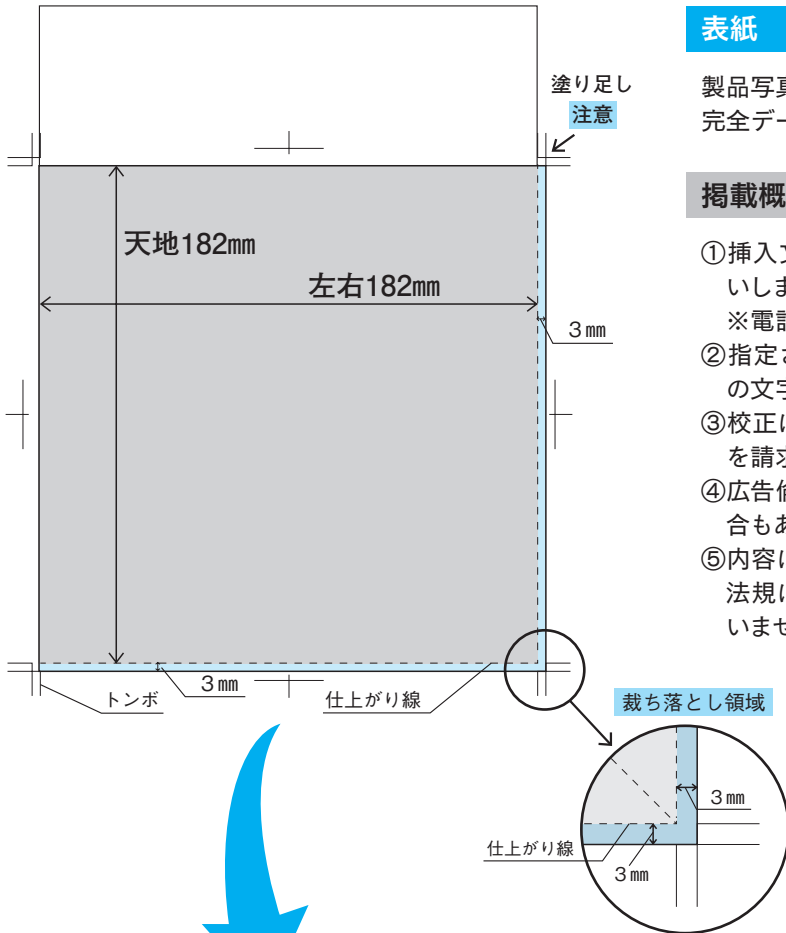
塗り足し
注意

天地182㎜

左右182㎜

3㎜

3㎜

トンボ

仕上がり線

表紙

製品写真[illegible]
完全デー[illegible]

掲載概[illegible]

①挿入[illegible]
いしま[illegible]
※電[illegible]
②指定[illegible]
の文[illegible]
③校正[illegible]
を請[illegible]
④広告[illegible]
合もあ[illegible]
⑤内容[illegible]
法規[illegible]
いませ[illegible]

裁ち落とし領域

3㎜

仕上がり線

3㎜